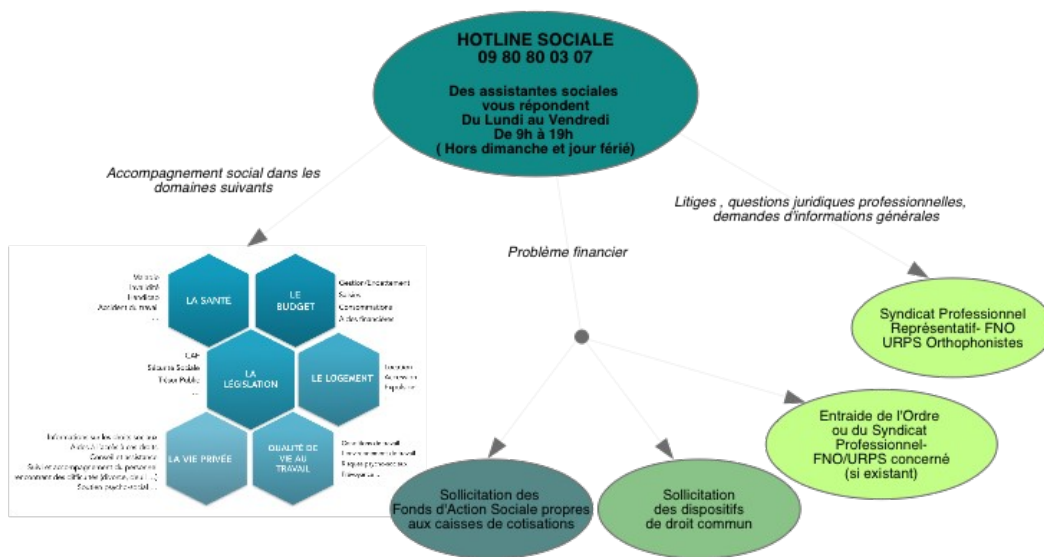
HOTLINE SOCIALE
09 80 80 03 07

Des assistantes sociales vous répondent
Du Lundi au Vendredi
De 9h à 19h
( Hors dimanche et jour férié)

Accompagnement social dans les domaines suivants

Litiges , questions juridiques professionnelles, demandes d'informations générales

Problème financier

Maladie
Invalidité
Handicap
Accident du travail
...

LA SANTE

LE BUDGET

Gestion/Endettement
Saisies
Consommation
Aides financières

CAF
Sécurité Sociale
Trésor Public
...

LA LÉGISLATION

LE LOGEMENT

Logement
Accession
Expulsion

Information sur les droits en cas
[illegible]
Conseil et orientation
Soutien accompagnement du personnel
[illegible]
Soutien psychosocial

LA VIE PRIVÉE

QUALITÉ DE VIE AU TRAVAIL

Conditions de travail
Environnement de travail
Risques psychosociaux
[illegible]

Syndicat Professionnel Représentatif- FNO
URPS Orthophonistes

Entraide de l'Ordre ou du Syndicat Professionnel-FNO/URPS concerné (si existant)

Sollicitation des Fonds d'Action Sociale propres aux caisses de cotisations

Sollicitation des dispositifs de droit commun